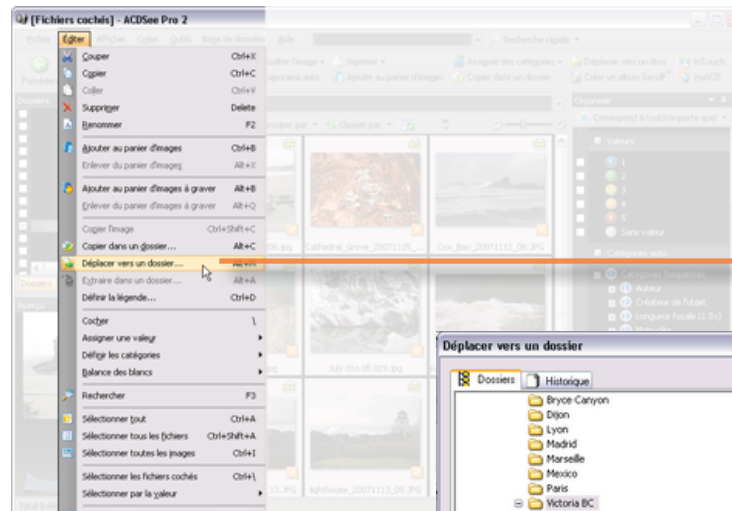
[Fichiers cochés] - ACDSee Pro 2

Fichier Éditer Afficher Créer Outils Base de données Aide

Recherche rapide

Couper Ctrl+X
Copier Ctrl+C
Coller Ctrl+V
Supprimer Delete
Renommer F2
Ajouter au panier d'images Ctrl+B
Enlever du panier d'images Alt+X
Ajouter au panier d'images à graver Alt+B
Enlever du panier d'images à graver Alt+Q
Copier l'image Ctrl+Shift+C
Copier dans un dossier... Alt+C
Déplacer vers un dossier... Alt+M
Extraire dans un dossier... Alt+A
Définir la légende... Ctrl+D
Cocher \
Assigner une valeur
Définir les catégories
Balance des blancs
Rechercher F3
Sélectionner tout Ctrl+A
Sélectionner tous les fichiers Ctrl+Shift+A
Sélectionner toutes les images Ctrl+I
Sélectionner les fichiers cochés Ctrl+L
Sélectionner par la valeur

Cathedral_Grove_20071118_
Cox_Bay_20071112_08.JPG
July 10th 05 029.jpg
lighthouse_20071113_09.JPG

Organiser
Valeurs
1
2
3
4
5
Sans valeur
Catégories auto
Catégories fréquentes
Auteur
Créateur de l'objet
Longueur focale

Déplacer vers un dossier
Dossiers Historique
Bryce Canyon
Dijon
Lyon
Madrid
Marseille
Mexico
Paris
Victoria BC